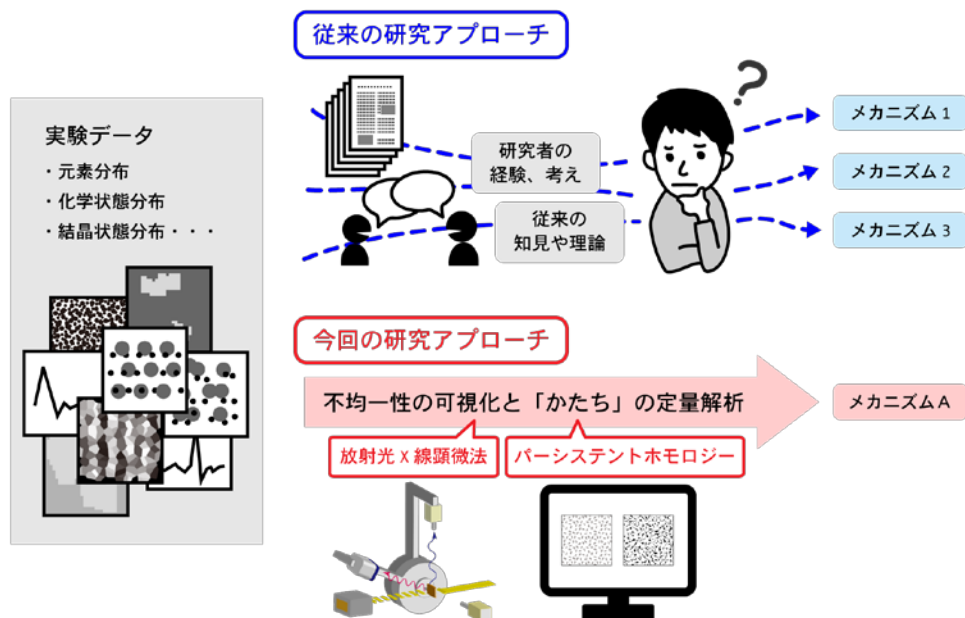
従来の研究アプローチ

実験データ
・元素分布
・化学状態分布
・結晶状態分布・・・

研究者の経験、考え

従来の知見や理論

メカニズム 1
メカニズム 2
メカニズム 3

今回の研究アプローチ

不均一性の可視化と「かたち」の定量解析

メカニズム A

放射光 X 線顕微法

パーシステントホモロジー